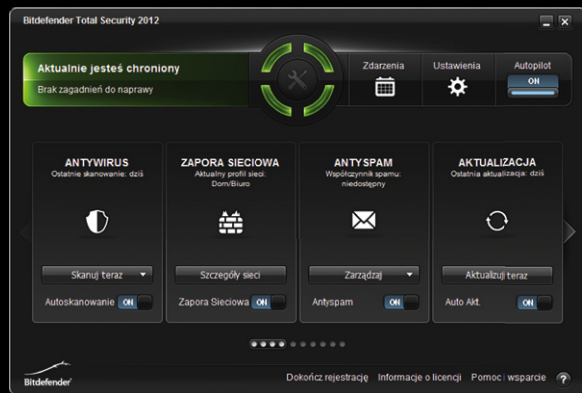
Bitdefender Total Security 2012

Aktualnie jesteś chroniony
Brak zagadnień do naprawy

Zdarzenia
Ustawienia
Autopilot
ON

ANTYWIRUS
Ostatnie skanowanie: dziś
Skanuj teraz
Autoskanowanie ON

ZAPORA SIECIOWA
Aktualny profil sieci: Dom/Biuro
Szczegóły sieci
Zapora Sieciowa ON

ANTYSPAM
Współczynnik spamu: niedostępny
Zarządzaj
Antyspam ON

AKTUALIZACJA
Ostatnia aktualizacja: dziś
Aktualizuj teraz
Auto Akt. ON

Bitdefender
Dokończ rejestrację
Informacje o licencji
Pomoc i wsparcie
?